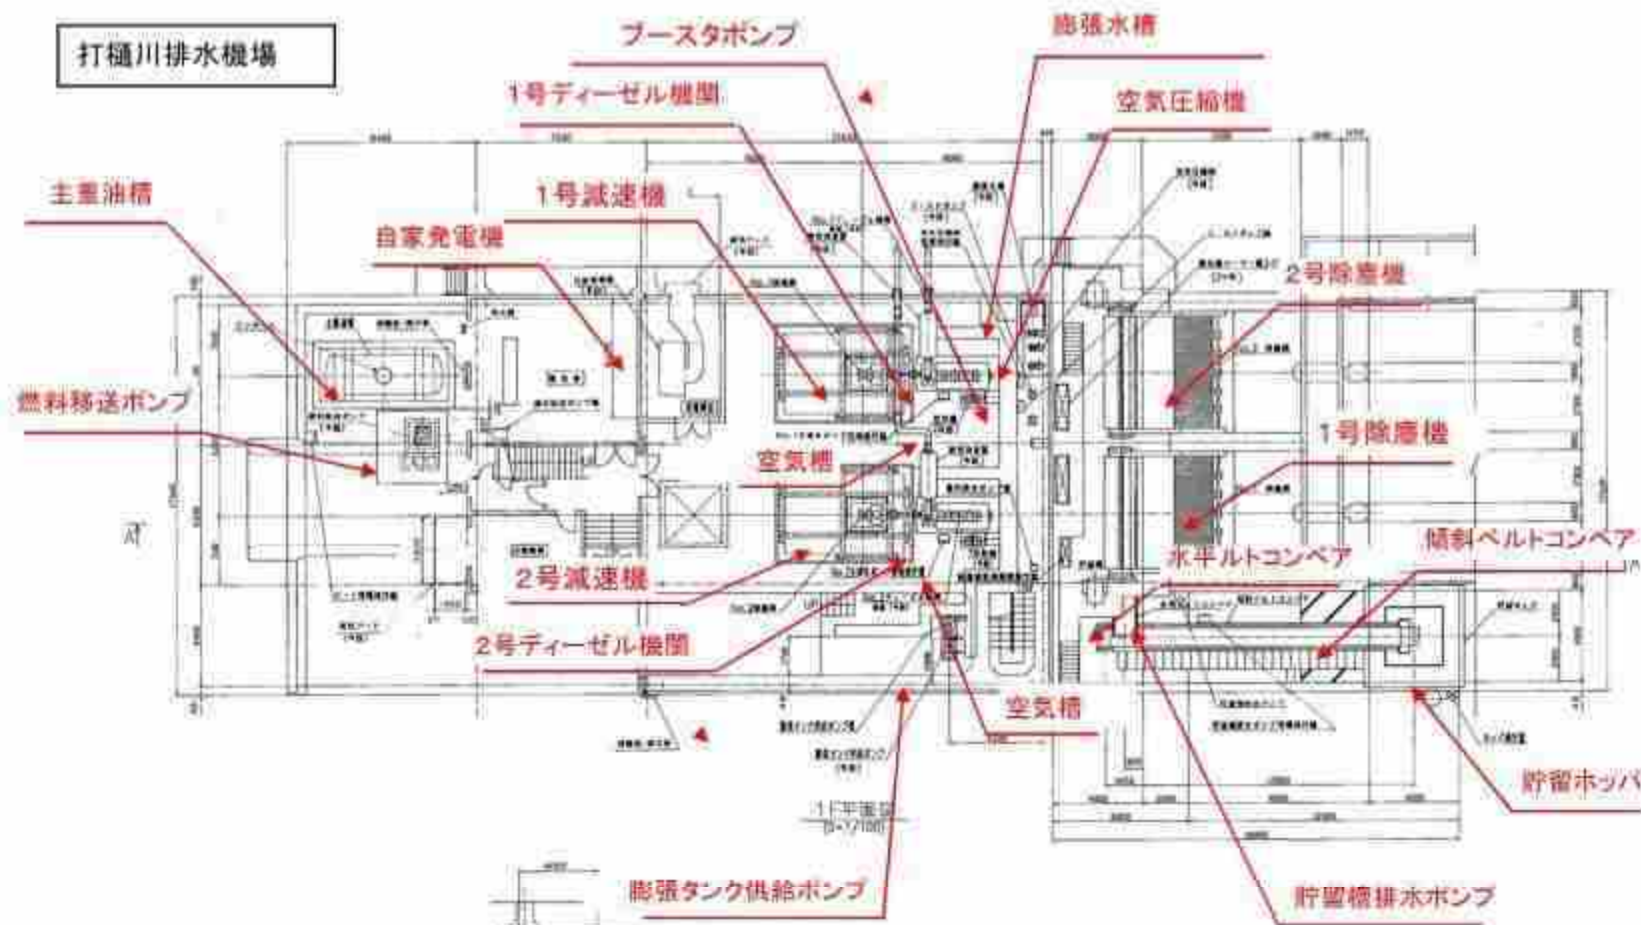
打樋川排水機場

ブースタポンプ

膨張水槽

1号ディーゼル機関

空気圧縮機

主重油槽

1号減速機

自家発電機

2号除塵機

燃料移送ポンプ

1号除塵機

空気槽

傾斜ベルトコンベア

水平ベルトコンベア

2号減速機

2号ディーゼル機関

空気槽

貯留ホッパ

1F平面図

膨張タンク供給ポンプ

貯留槽排水ポンプ